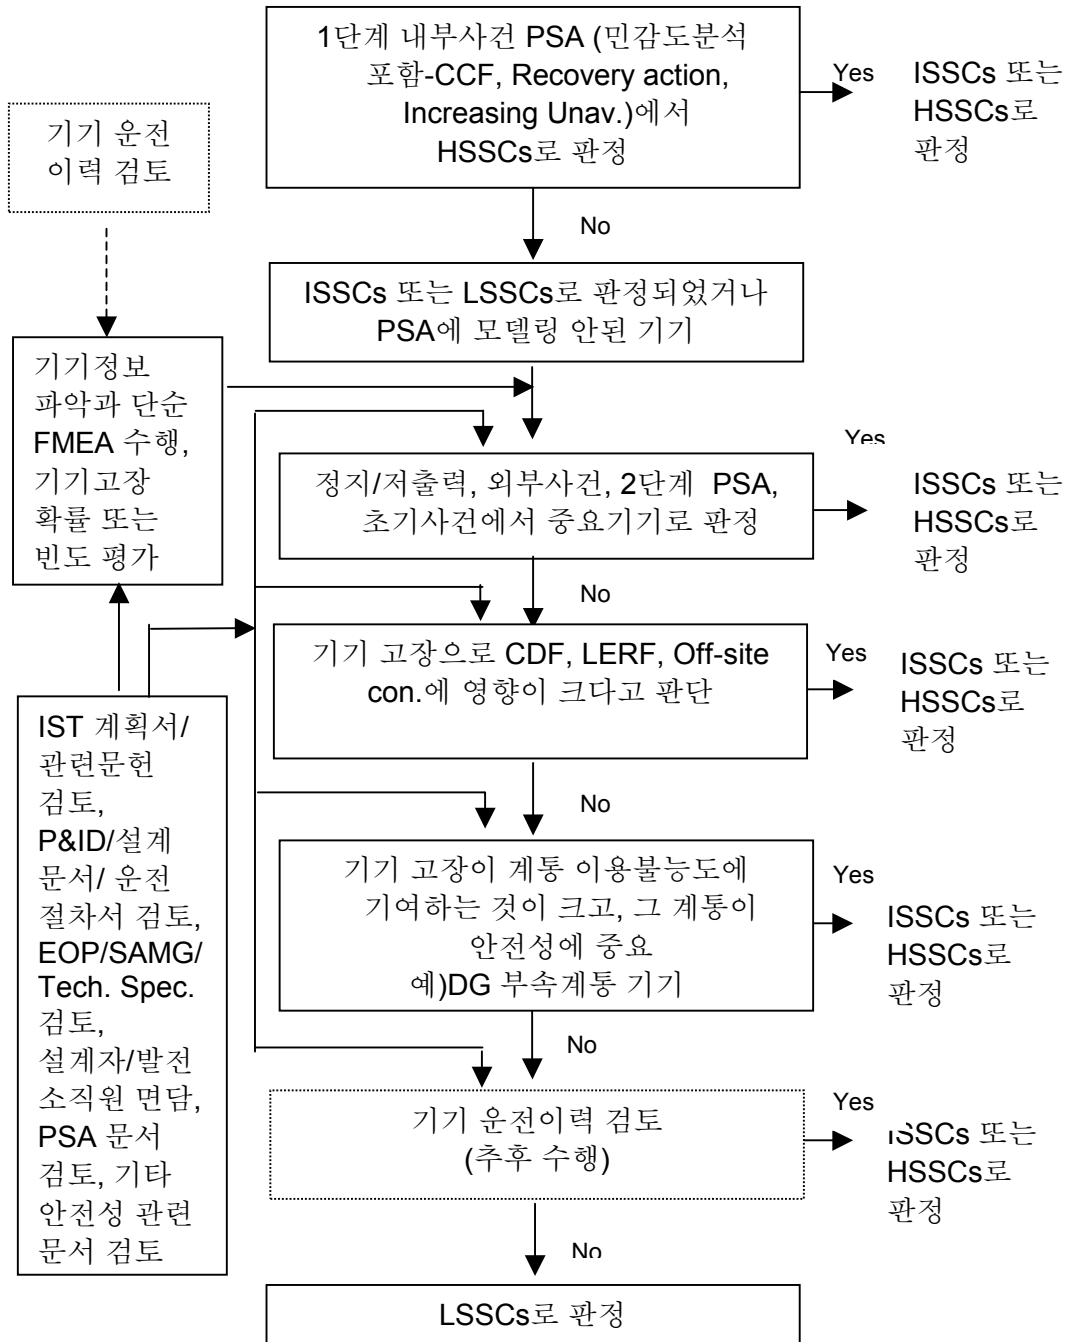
1단계 내부사건 PSA (민감도분석 포함-CCF, Recovery action, Increasing Unav.)에서 HSSCs로 판정

Yes

ISSCs 또는 HSSCs로 판정

기기 운전 이력 검토

No

ISSCs 또는 LSSCs로 판정되었거나 PSA에 모델링 안된 기기

기기정보 파악과 단순 FMEA 수행, 기기고장 확률 또는 빈도 평가

Yes

정지/저출력, 외부사건, 2단계 PSA, 초기사건에서 중요기기로 판정

ISSCs 또는 HSSCs로 판정

No

기기 고장으로 CDF, LERF, Off-site con.에 영향이 크다고 판단

Yes

ISSCs 또는 HSSCs로 판정

IST 계획서/ 관련문헌 검토, P&ID/설계 문서/ 운전 절차서 검토, EOP/SAMG/ Tech. Spec. 검토, 설계자/발전 소직원 면담, PSA 문서 검토, 기타 안전성 관련 문서 검토

No

기기 고장이 계통 이용불능도에 기여하는 것이 크고, 그 계통이 안전성에 중요 예)DG 부속계통 기기

Yes

ISSCs 또는 HSSCs로 판정

No

기기 운전이력 검토 (추후 수행)

Yes

ISSCs 또는 HSSCs로 판정

No

LSSCs로 판정